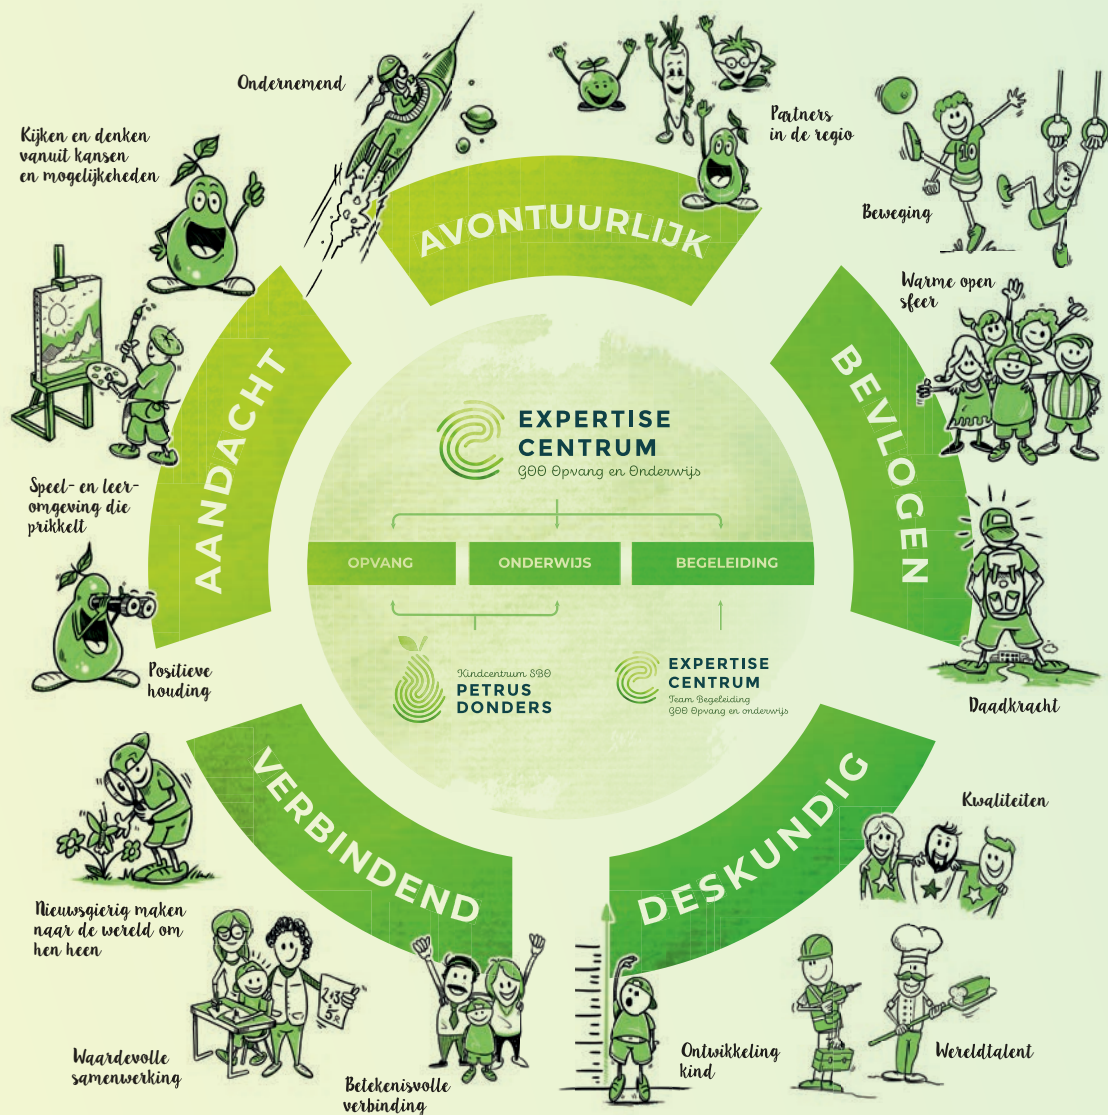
Ondernemend

Partners in de regio

Kijken en denken vanuit kansen en mogelijkheden

Beweging

AVONTUURLIJK

Warme open sfeer

AANDACHT

BEVLOGEN

EXPERTISE CENTRUM
GOO Opvang en Onderwijs

Speel- en leeromgeving die prikkelt

OPVANG

ONDERWIJS

BEGELEIDING

Kindcentrum SBO
PETRUS DONDERS

EXPERTISE CENTRUM
Team Begeleiding
GOO Opvang en onderwijs

Positieve houding

Daadkracht

VERBINDEND

DESKUNDIG

Kwaliteiten

Nieuwsgierig maken naar de wereld om hen heen

Waardevolle samenwerking

Betekenisvolle verbinding

Ontwikkeling kind

Wereldtalent